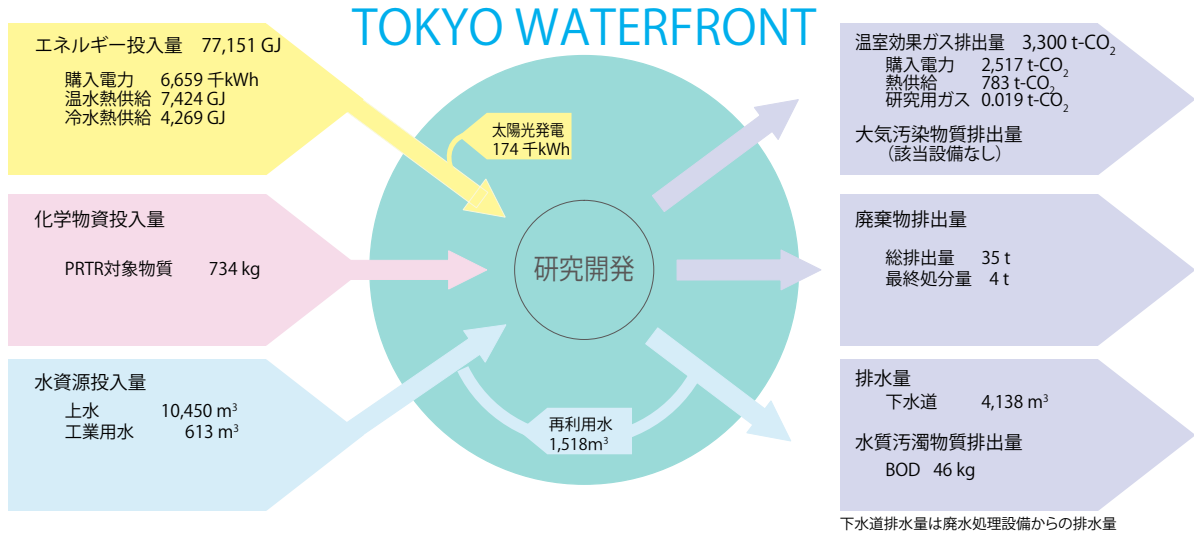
TOKYO WATERFRONT

エネルギー投入量　77,151 GJ
購入電力　6,659 千kWh
温水熱供給 7,424 GJ
冷水熱供給 4,269 GJ

太陽光発電
174 千kWh

化学物資投入量
PRTR対象物質　734 kg

水資源投入量
上水　10,450 $m^3$
工業用水　613 $m^3$

研究開発

再利用水
1,518$m^3$

温室効果ガス排出量　3,300 t-$CO_2$
購入電力　2,517 t-$CO_2$
熱供給　783 t-$CO_2$
研究用ガス　0.019 t-$CO_2$
大気汚染物質排出量
（該当設備なし）

廃棄物排出量
総排出量　35 t
最終処分量　4 t

排水量
下水道　4,138 $m^3$
水質汚濁物質排出量
BOD　46 kg

下水道排水量は廃水処理設備からの排水量